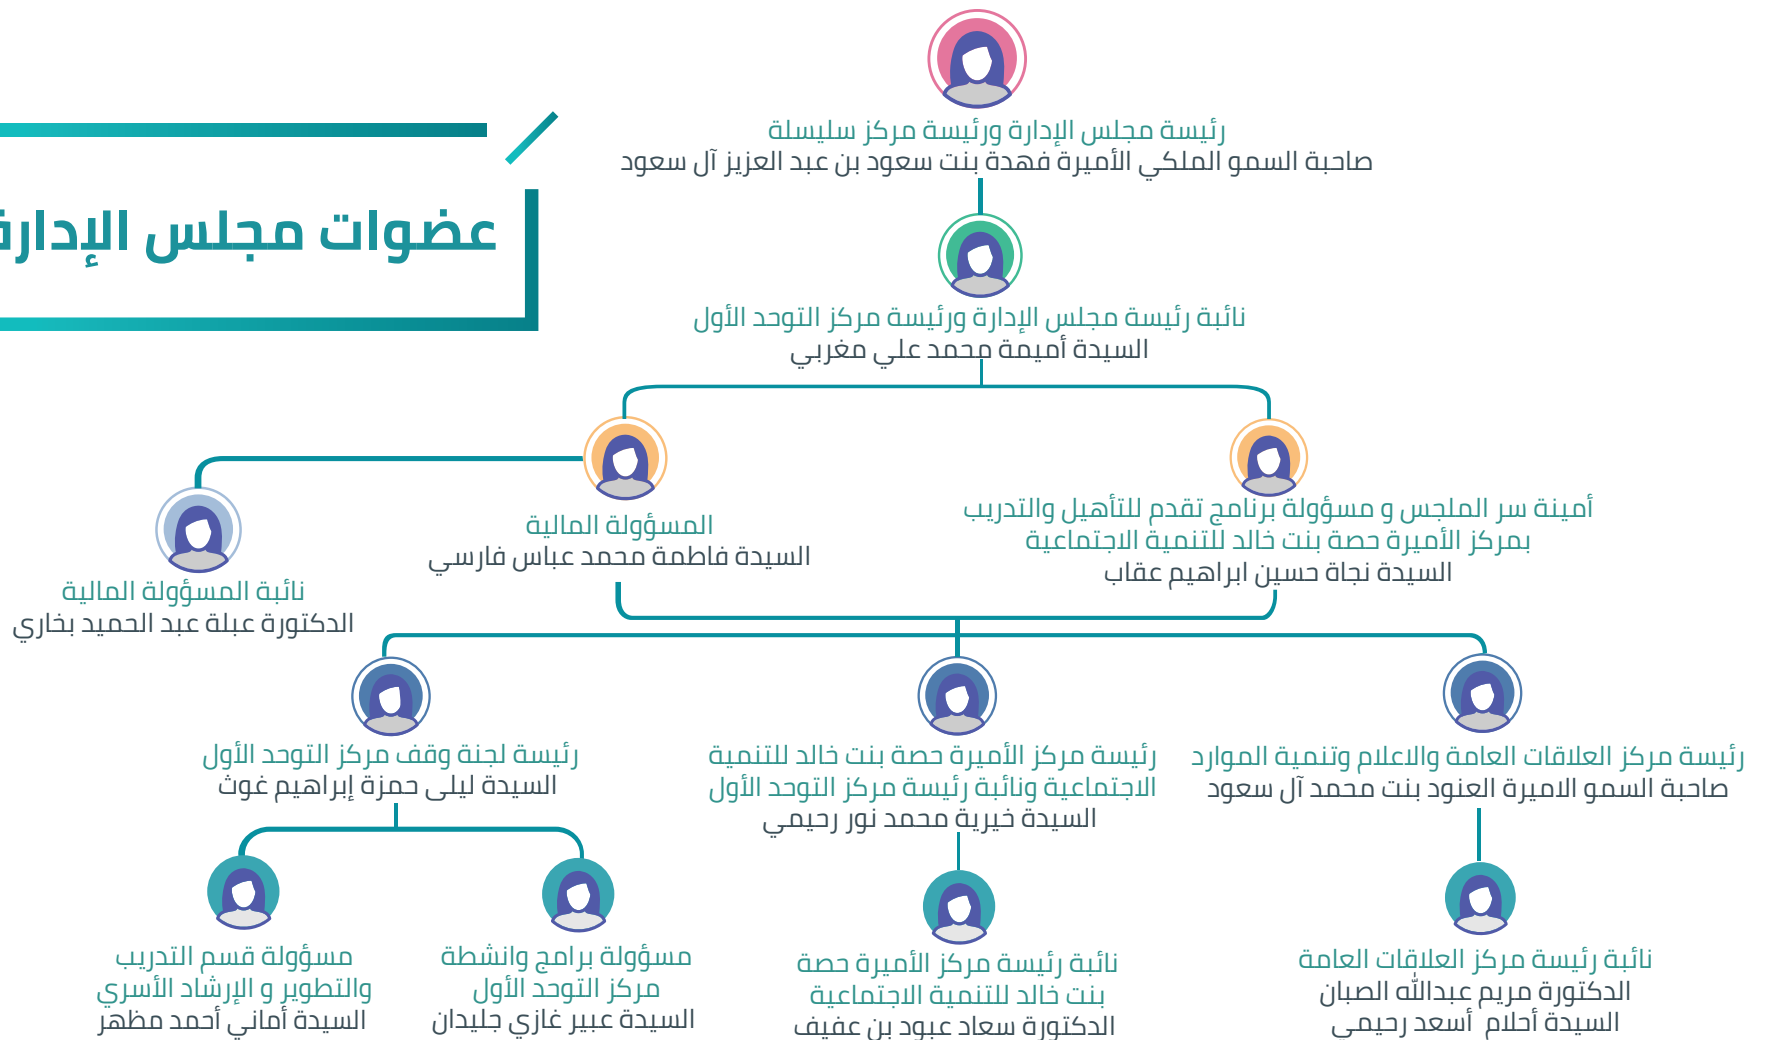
عضوات مجلس الإدار

رئيسة مجلس الإدارة ورئيسة مركز سليسلة
صاحبة السمو الملكي الأميرة فهدة بنت سعود بن عبد العزيز آل سعود

نائبة رئيسة مجلس الإدارة ورئيسة مركز التوحد الأول
السيدة أميمة محمد علي مغربي

أمينة سر الملجس و مسؤولة برنامج تقدم للتأهيل والتدريب بمركز الأميرة حصة بنت خالد للتنمية الاجتماعية
السيدة نجاة حسين ابراهيم عقاب

المسؤولة المالية
السيدة فاطمة محمد عباس فارسي

نائبة المسؤولة المالية
الدكتورة عبلة عبد الحميد بخاري

رئيسة مركز العلاقات العامة والاعلام وتنمية الموارد
صاحبة السمو الاميرة العنود بنت محمد آل سعود

رئيسة مركز الأميرة حصة بنت خالد للتنمية الاجتماعية ونائبة رئيسة مركز التوحد الأول
السيدة خيرية محمد نور رحيمي

رئيسة لجنة وقف مركز التوحد الأول
السيدة ليلى حمزة إبراهيم غوث

نائبة رئيسة مركز العلاقات العامة
الدكتورة مريم عبدالله الصبان
السيدة أحلام أسعد رحيمي

نائبة رئيسة مركز الأميرة حصة بنت خالد للتنمية الاجتماعية
الدكتورة سعاد عبود بن عفيف

مسؤولة برامج وانشطة مركز التوحد الأول
السيدة عبير غازي جليدان

مسؤولة قسم التدريب والتطوير و الإرشاد الأسري
السيدة أماني أحمد مظهر